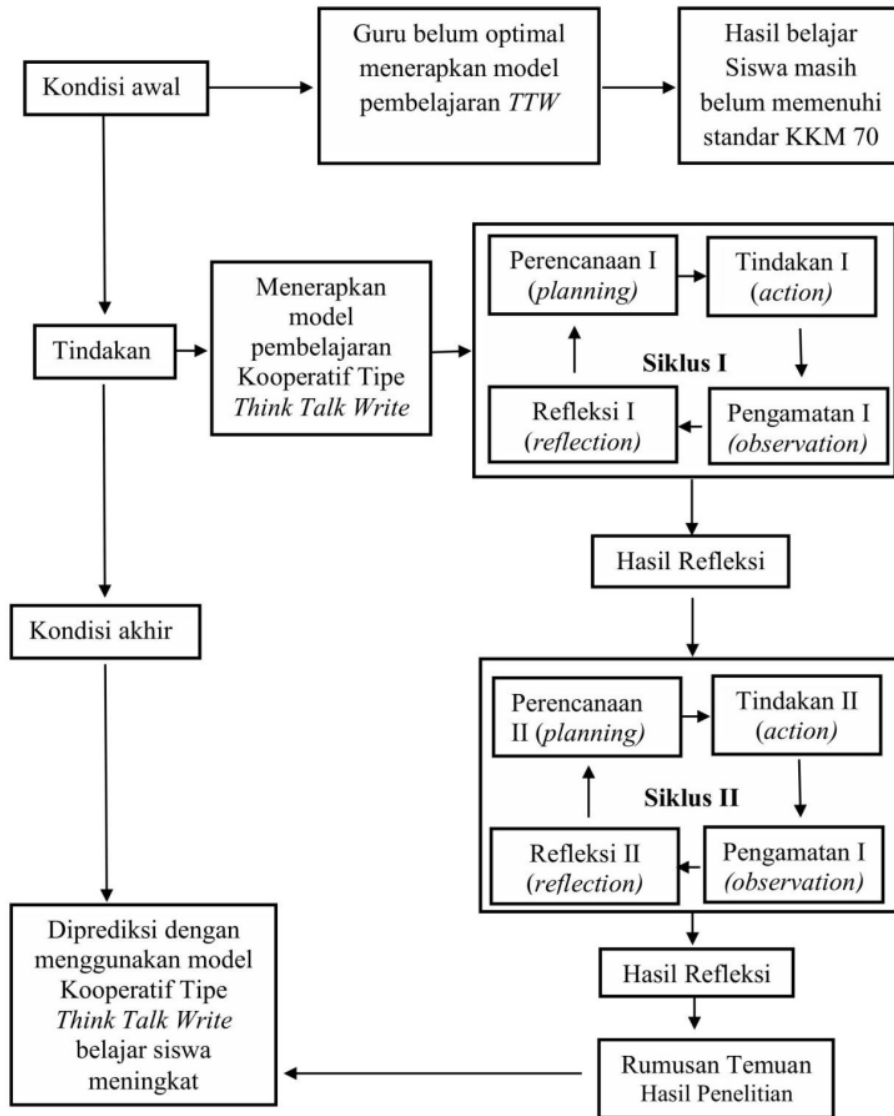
Kondisi awal

Guru belum optimal menerapkan model pembelajaran TTW

Hasil belajar Siswa masih belum memenuhi standar KKM 70

Tindakan

Menerapkan model pembelajaran Kooperatif Tipe Think Talk Write

Perencanaan I (planning)

Tindakan I (action)

Siklus I

Refleksi I (reflection)

Pengamatan I (observation)

Hasil Refleksi

Kondisi akhir

Perencanaan II (planning)

Tindakan II (action)

Siklus II

Refleksi II (reflection)

Pengamatan I (observation)

Hasil Refleksi

Diprediksi dengan menggunakan model Kooperatif Tipe Think Talk Write belajar siswa meningkat

Rumusan Temuan Hasil Penelitian